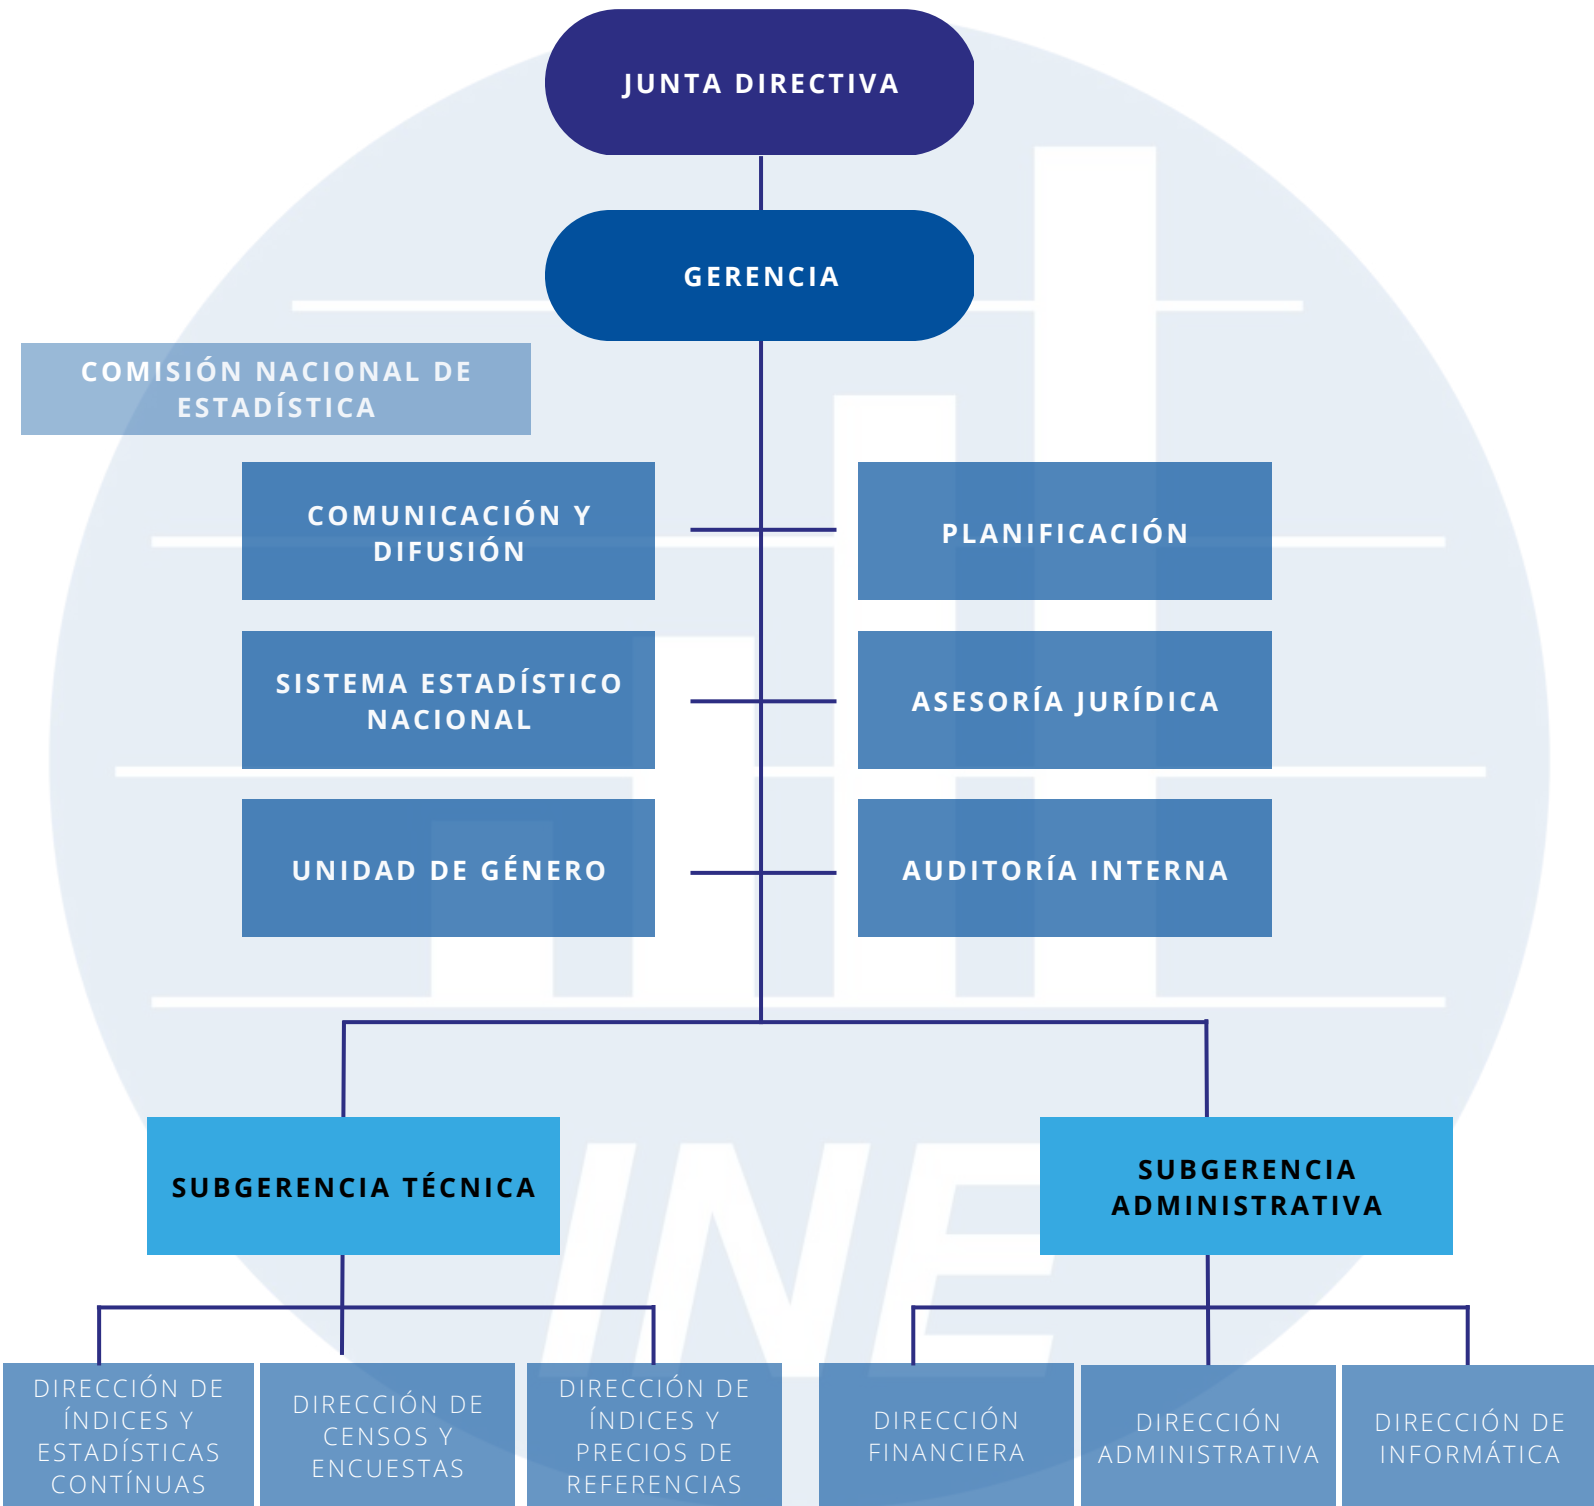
JUNTA DIRECTIVA

GERENCIA

COMISIÓN NACIONAL DE ESTADÍSTICA

COMUNICACIÓN Y DIFUSIÓN

PLANIFICACIÓN

SISTEMA ESTADÍSTICO NACIONAL

ASESORÍA JURÍDICA

UNIDAD DE GÉNERO

AUDITORÍA INTERNA

SUBGERENCIA TÉCNICA

SUBGERENCIA ADMINISTRATIVA

DIRECCIÓN DE ÍNDICES Y ESTADÍSTICAS CONTÍNUAS

DIRECCIÓN DE CENSOS Y ENCUESTAS

DIRECCIÓN DE ÍNDICES Y PRECIOS DE REFERENCIAS

DIRECCIÓN FINANCIERA

DIRECCIÓN ADMINISTRATIVA

DIRECCIÓN DE INFORMÁTICA

INE